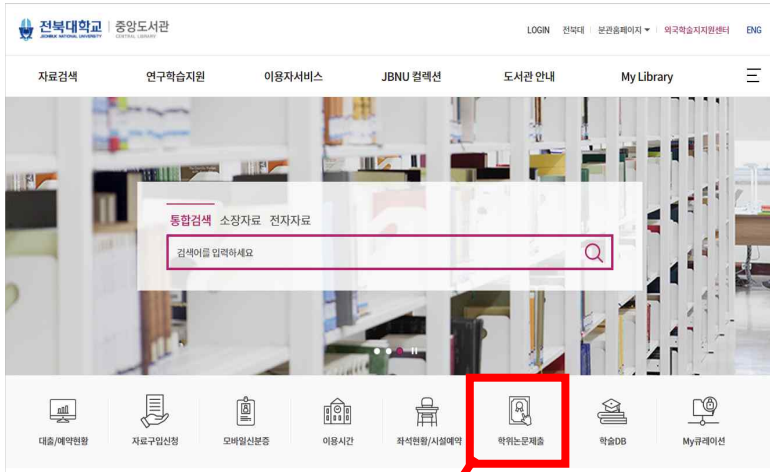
전북대학교 | 중앙도서관
JEONBUK NATIONAL UNIVERSITY CENTRAL LIBRARY

LOGIN 전직대 분관홈페이지 ▾ 외국학술지지원센터 ENG

자료검색 연구학습지원 이용자서비스 JBNU 컬렉션 도서관 안내 My Library

통합검색 소장자료 전자자료

검색어를 입력하세요

대출/예약현황 자료구입신청 모바일신분증 이용시간 좌석현황/시설예약 학위논문제출 학술DB My큐레이션